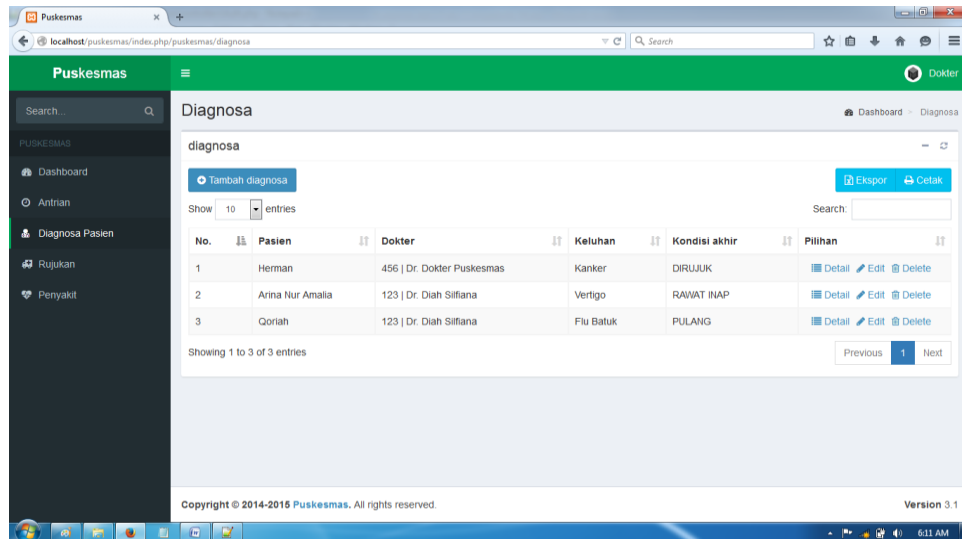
Puskesmas ×
+
localhost/puskesmas/index.php/puskesmas/diagnosa
Search

Puskesmas
Dokter

Search...
PUSKESMAS
Dashboard
Antrian
Diagnosa Pasien
Rujukan
Penyakit

Diagnosa
Dashboard > Diagnosa

diagnosa

Tambah diagnosa
Ekspor
Cetak

Show 10 entries
Search:

| No. | Pasien | Dokter | Keluhan | Kondisi akhir | Pilihan |
|---|---|---|---|---|---|
| 1 | Herman | 456 \| Dr. Dokter Puskesmas | Kanker | DIRUJUK | Detail Edit Delete |
| 2 | Arina Nur Amalia | 123 \| Dr. Diah Silfiana | Vertigo | RAWAT INAP | Detail Edit Delete |
| 3 | Qoriah | 123 \| Dr. Diah Silfiana | Flu Batuk | PULANG | Detail Edit Delete |

Showing 1 to 3 of 3 entries
Previous 1 Next

Copyright © 2014-2015 Puskesmas. All rights reserved.
Version 3.1

6:11 AM